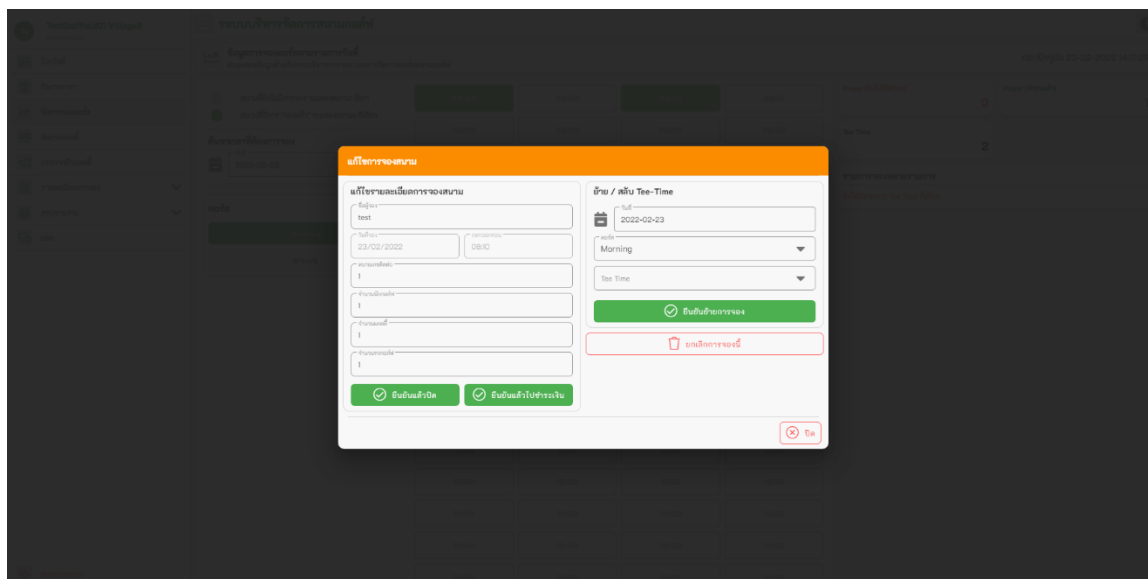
แก้ไขการจองสนาม

แก้ไขรายละเอียดการจองสนาม

ชื่อผู้จอง
test

วันที่จอง
23/02/2022

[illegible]
08:10

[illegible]
1

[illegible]
1

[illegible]
1

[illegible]
1

ยืนยันแล้วปิด

ยืนยันแล้วไปชำระเงิน

ย้าย / สลับ Tee-Time

วันที่
2022-02-23

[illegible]
Morning

Tee Time

ยืนยันย้ายการจอง

ยกเลิกการจองนี้

ปิด